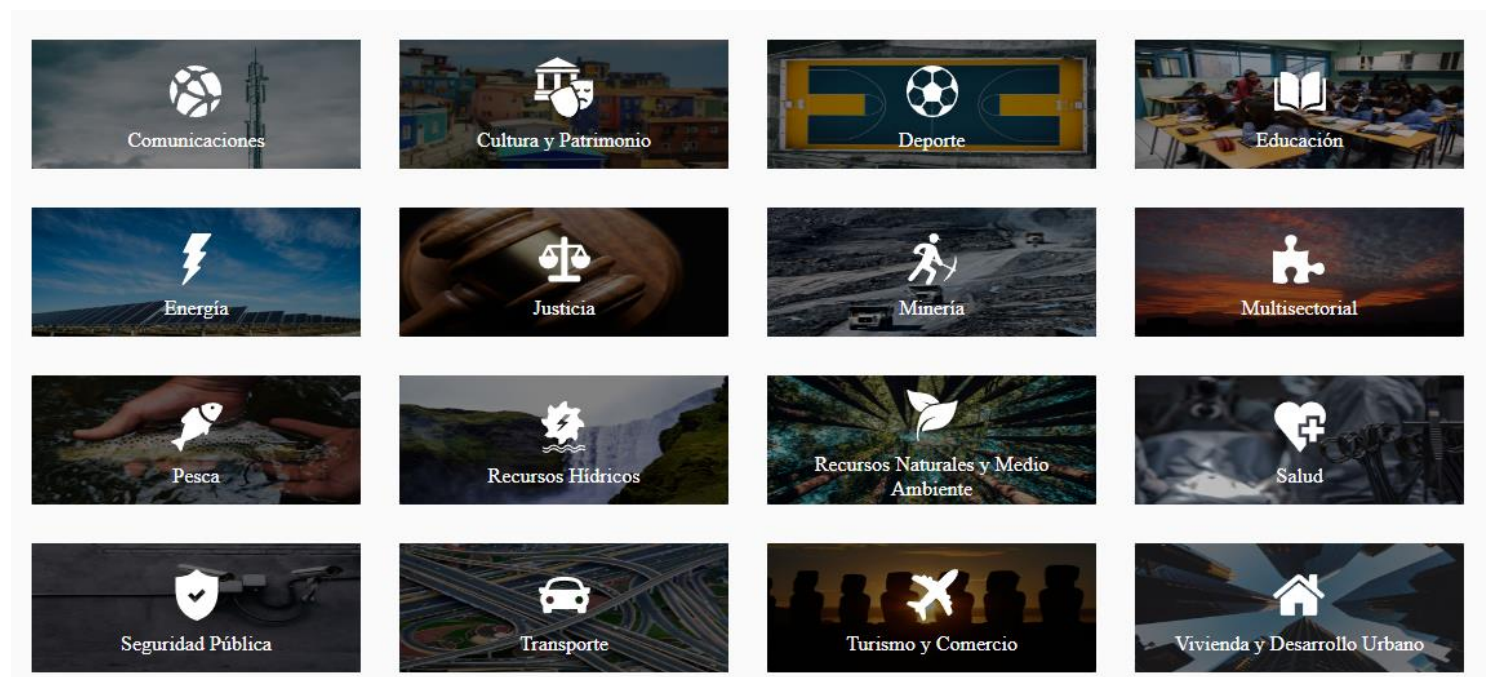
Comunicaciones

Cultura y Patrimonio

Deporte

Educación

Energía

Justicia

Minería

Multisectorial

Pesca

Recursos Hídricos

Recursos Naturales y Medio Ambiente

Salud

Seguridad Pública

Transporte

Turismo y Comercio

Vivienda y Desarrollo Urbano